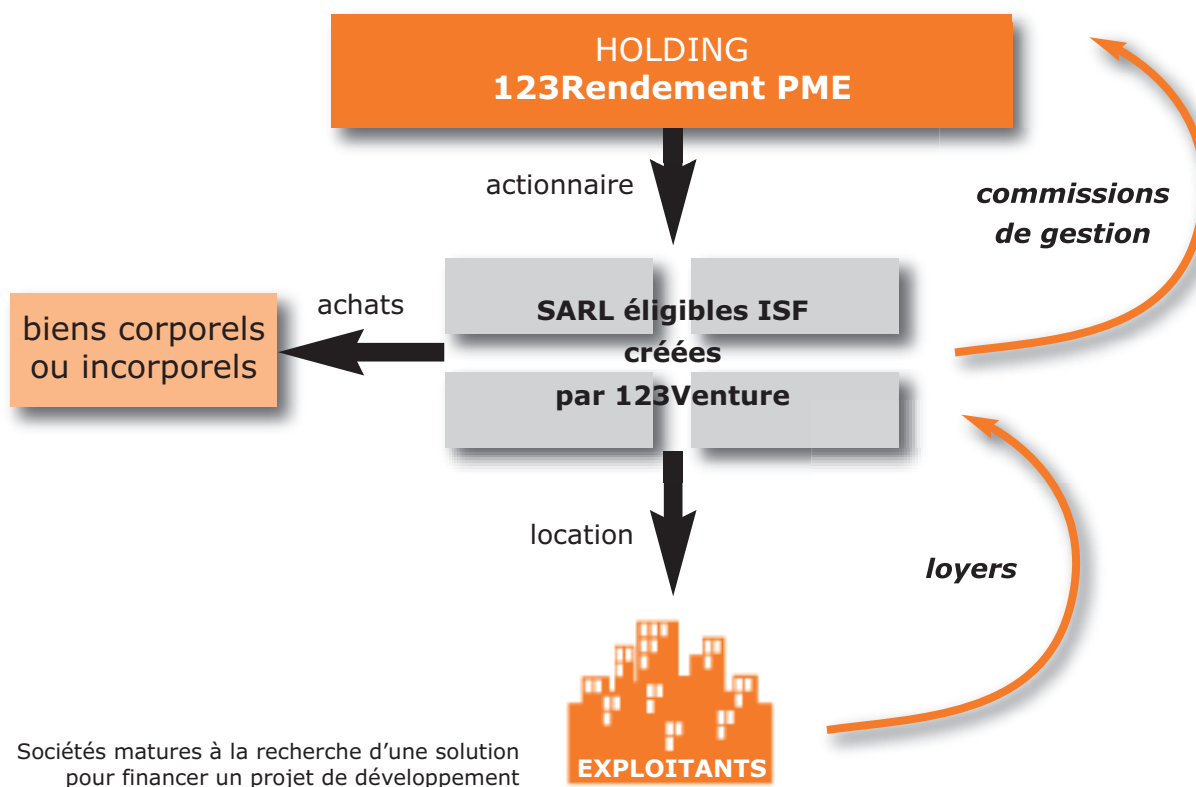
HOLDING
**123Rendement PME**

actionnaire

commissions de gestion

achats

biens corporels ou incorporels

SARL éligibles ISF créées par 123Venture

location

loyers

EXPLOITANTS

Sociétés matures à la recherche d'une solution pour financer un projet de développement